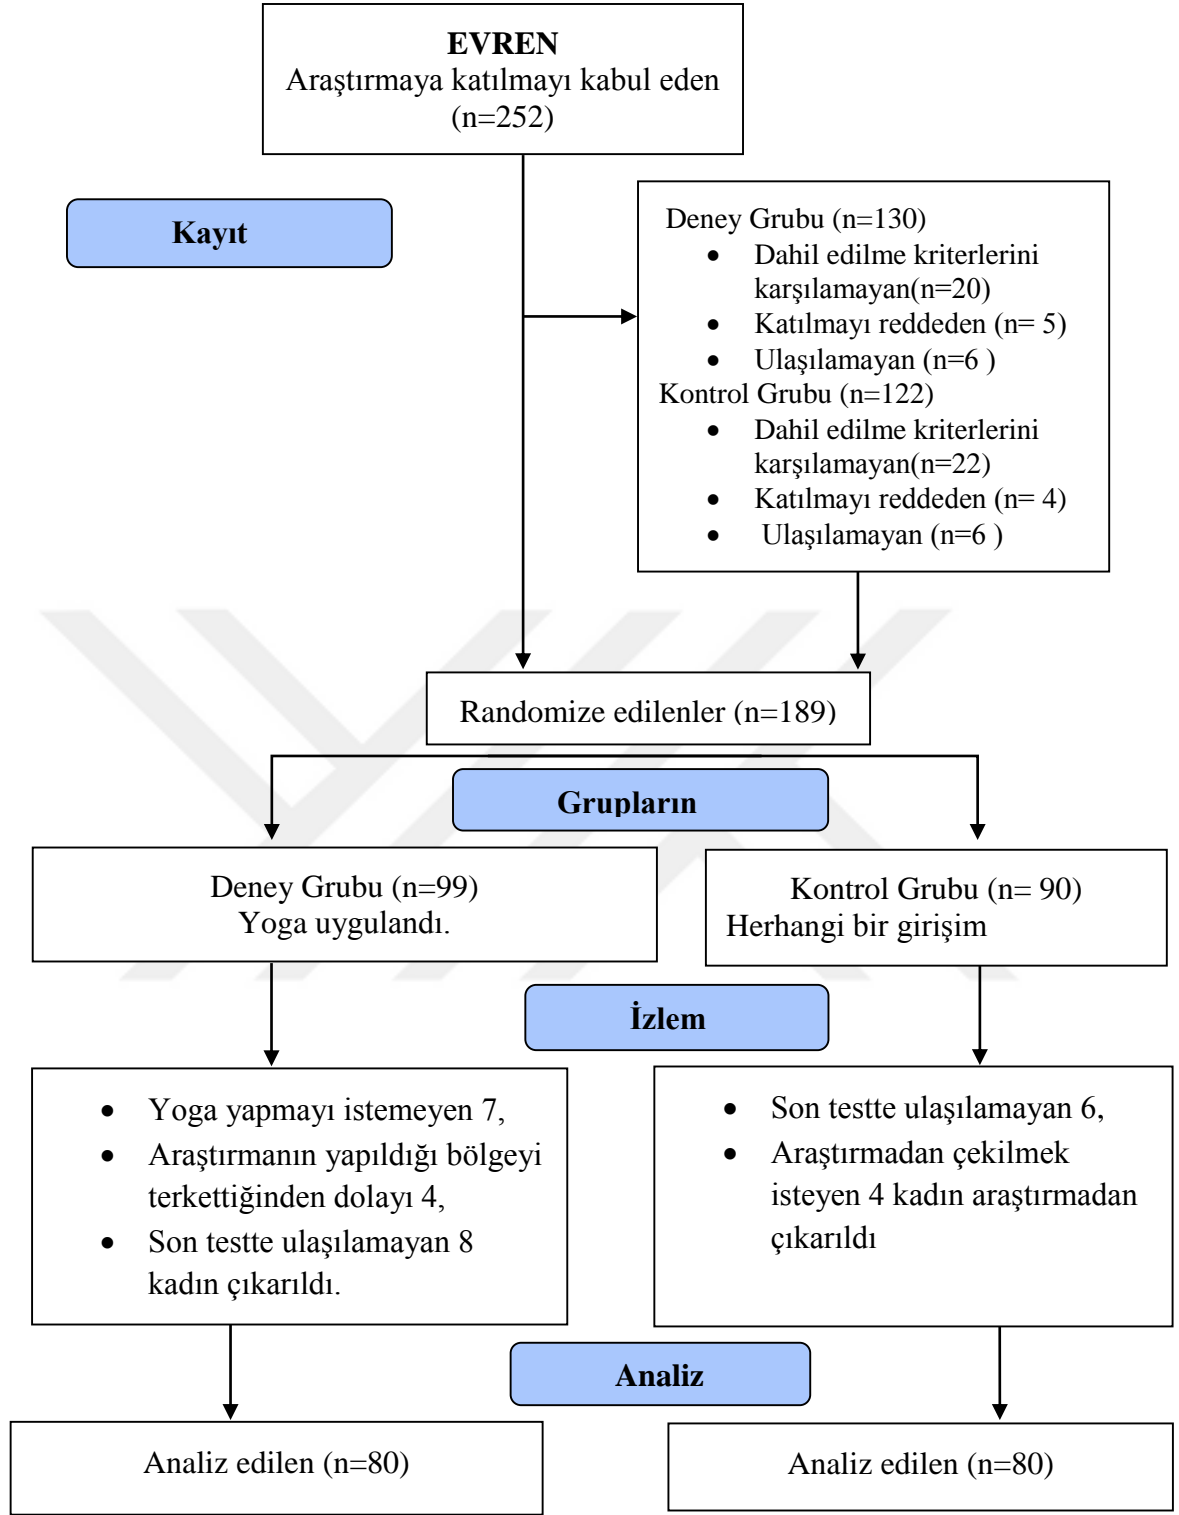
EVREN
Araştırmaya katılmayı kabul eden (n=252)

Kayıt

Deney Grubu (n=130)
- Dahil edilme kriterlerini karşılamayan(n=20)
- Katılmayı reddeden (n= 5)
- Ulaşılamayan (n=6 )

Kontrol Grubu (n=122)
- Dahil edilme kriterlerini karşılamayan(n=22)
- Katılmayı reddeden (n= 4)
- Ulaşılamayan (n=6 )

Randomize edilenler (n=189)

Grupların

Deney Grubu (n=99)
Yoga uygulandı.

Kontrol Grubu (n= 90)
Herhangi bir girişim

İzlem

- Yoga yapmayı istemeyen 7,
- Araştırmanın yapıldığı bölgeyi terkettiğinden dolayı 4,
- Son testte ulaşılamayan 8 kadın çıkarıldı.

- Son testte ulaşılamayan 6,
- Araştırmadan çekilmek isteyen 4 kadın araştırmadan çıkarıldı

Analiz

Analiz edilen (n=80)

Analiz edilen (n=80)